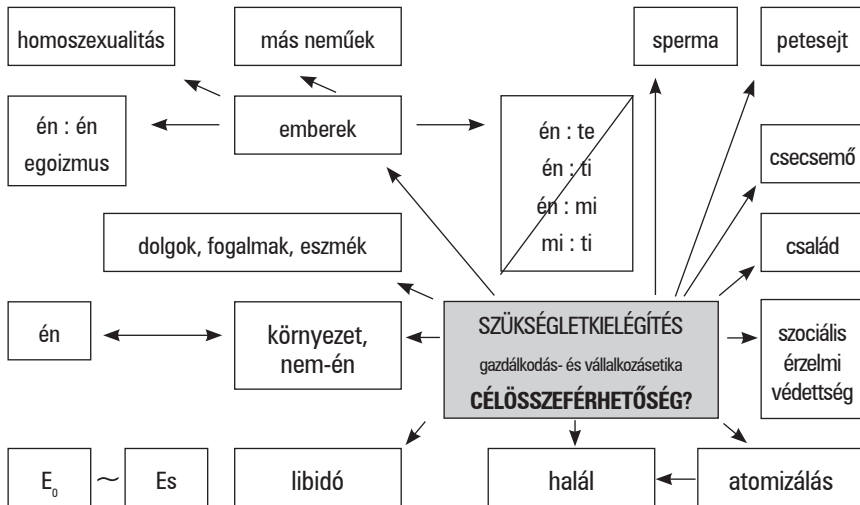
homoszexualitás

más neműek

sperma

petesejt

én : én
egoizmus

emberek

én : te
én : ti
én : mi
mi : ti

csecsemő

dolgok, fogalmak, eszmék

család

én

környezet, nem-én

SZÜKSÉGLETKIELÉGÍTÉS
gazdálkodás- és vállalkozásetika
CÉLÖSSZEFÉRHETŐSÉG?

szociális érzelmi védettség

$E_0$ $\sim$ Es

libidó

halál

atomizálás